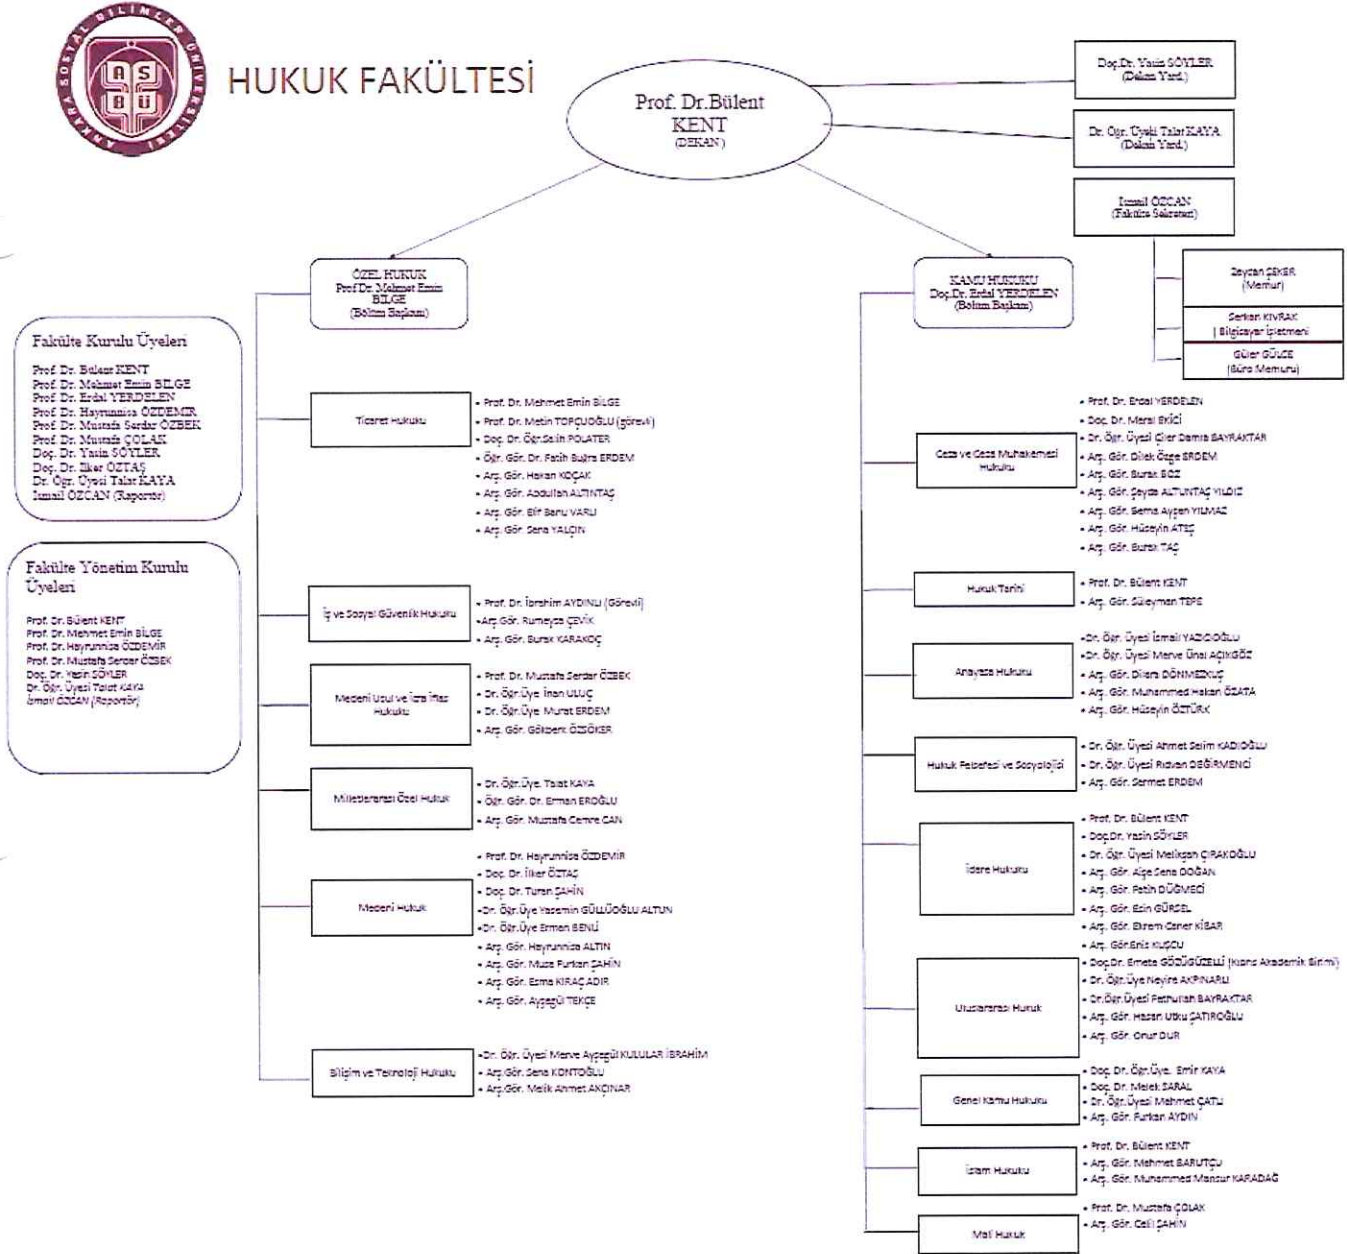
ANKARA SOSYAL BİLİMLER ÜNİVERSİTESİ
ASBÜ

HUKUK FAKÜLTESİ

Prof. Dr.Bülent KENT
(DEKAN)

Doç.Dr. Yasin SÖYLER
(Dekan Yard.)

Dr. Öğr. Üyesi Talat KAYA
(Dekan Yard.)

İsmail ÖZCAN
(Fakülte Sekreteri)

Zeycan ŞEKER
(Memur)

Serkan KIVRAK
(Bilgisayar İşletmeni)

Güler GÜLCE
(Büro Memuru)

Fakülte Kurulu Üyeleri

Prof. Dr. Bülent KENT
Prof. Dr. Mehmet Emin BİLGE
Prof. Dr. Erdal YERDELEN
Prof. Dr. Hayrunnisa ÖZDEMİR
Prof. Dr. Mustafa Serdar ÖZBEK
Prof. Dr. Mustafa ÇOLAK
Doç. Dr. Yasin SÖYLER
Doç. Dr. İlker ÖZTAŞ
Dr. Öğr. Üyesi Talat KAYA
İsmail ÖZCAN (Raportör)

Fakülte Yönetim Kurulu Üyeleri

Prof. Dr. Bülent KENT
Prof. Dr. Mehmet Emin BİLGE
Prof. Dr. Hayrunnisa ÖZDEMİR
Prof. Dr. Mustafa Serdar ÖZBEK
Doç. Dr. Yasin SÖYLER
Dr. Öğr. Üyesi Talat KAYA
İsmail ÖZCAN (Raportör)

ÖZEL HUKUK
Prof.Dr. Mehmet Emin BİLGE
(Bölüm Başkanı)

Ticaret Hukuku
• Prof. Dr. Mehmet Emin BİLGE
• Prof. Dr. Metin TOPÇUOĞLU (görevli)
• Doç. Dr. Öğr.Selin POLATER
• Öğr. Gör. Dr. Fatih Buğra ERDEM
• Arş. Gör. Hakan KOÇAK
• Arş. Gör. Abdullah ALTINTAŞ
• Arş. Gör. Elif Banu VARLI
• Arş. Gör. Sena YALÇIN

İş ve Sosyal Güvenlik Hukuku
• Prof. Dr. İbrahim AYDINLI (Görevli)
• Arş. Gör. Rumeysa ÇEVİK
• Arş. Gör. Burak KARAKOÇ

Medeni Usul ve İcra İflas Hukuku
• Prof. Dr. Mustafa Serdar ÖZBEK
• Dr. Öğr.Üye İnan ULUÇ
• Dr. Öğr.Üye Murat ERDEM
• Arş. Gör. Gökberk ÖZSÖKER

Milletlerarası Özel Hukuk
• Dr. Öğr.Üye. Talat KAYA
• Öğr. Gör. Dr. Erman EROĞLU
• Arş. Gör. Mustafa Cemre CAN

Medeni Hukuk
• Prof. Dr. Hayrunnisa ÖZDEMİR
• Doç. Dr. İlker ÖZTAŞ
• Doç. Dr. Turan ŞAHİN
• Dr. Öğr.Üye Yasemin GÜLLÜOĞLU ALTUN
• Dr. Öğr.Üye Erman BENLİ
• Arş. Gör. Hayrunnisa ALTIN
• Arş. Gör. Musa Furkan ŞAHİN
• Arş. Gör. Esma KIRAÇ ADIR
• Arş. Gör. Ayşegül TEKÇE

Bilişim ve Teknoloji Hukuku
• Dr. Öğr. Üyesi Merve Ayşegül KULULAR İBRAHİM
• Arş.Gör. Sena KONTOĞLU
• Arş.Gör. Melik Ahmet AKÇINAR

KAMU HUKUKU
Doç.Dr. Erdal YERDELEN
(Bölüm Başkanı)

Ceza ve Ceza Muhakemesi Hukuku
• Prof. Dr. Erdal YERDELEN
• Doç. Dr. Mersi EKİCİ
• Dr. Öğr. Üyesi Çiler Damla BAYRAKTAR
• Arş. Gör. Dilek Özge ERDEM
• Arş. Gör. Burak BOZ
• Arş. Gör. Şeyda ALTUNTAŞ YILDIZ
• Arş. Gör. Sema Ayşen YILMAZ
• Arş. Gör. Hüseyin ATEŞ
• Arş. Gör. Burak TAŞ

Hukuk Tarihi
• Prof. Dr. Bülent KENT
• Arş. Gör. Süleyman TEPE

Anayasa Hukuku
• Dr. Öğr. Üyesi İsmail YAZICIOĞLU
• Dr. Öğr. Üyesi Merve Ünal AÇIKGÖZ
• Arş. Gör. Dilara DÖNMEZKUŞ
• Arş. Gör. Muhammed Hakan ÖZATA
• Arş. Gör. Hüseyin ÖZTÜRK

Hukuk Felsefesi ve Sosyolojisi
• Dr. Öğr. Üyesi Ahmet Selim KADIOĞLU
• Dr. Öğr. Üyesi Rıdvan DEĞİRMENCİ
• Arş. Gör. Sermet ERDEM

İdare Hukuku
• Prof. Dr. Bülent KENT
• Doç.Dr. Yasin SÖYLER
• Dr. Öğr. Üyesi Melikşah ÇIRAKOĞLU
• Arş. Gör. Ayşe Sena DOĞAN
• Arş. Gör. Fatih DÜĞMECİ
• Arş. Gör. Ezin GÜRSEL
• Arş. Gör. Ekrem Caner KİBAR

Uluslararası Hukuk
• Arş. Gör.Enis KUŞCU
• Doç.Dr. Emete GÖZÜGÜZELLİ (Kısmi Akademik Birim)
• Dr. Öğr.Üye Neyire AKPINARLI
• Dr.Öğr.Üyesi Fethullah BAYRAKTAR
• Arş. Gör. Hasan Utku ÇATIROĞLU
• Arş. Gör. Onur DUR

Genel Kamu Hukuku
• Doç. Dr. Öğr.Üye. Emir KAYA
• Doç. Dr. Melek SARAL
• Dr. Öğr.Üyesi Mehmet ÇATLI
• Arş. Gör. Furkan AYDIN

İslam Hukuku
• Prof. Dr. Bülent KENT
• Arş. Gör. Mehmet BARUTÇU
• Arş. Gör. Muhammed Mansur KARADAĞ

Mali Hukuk
• Prof. Dr. Mustafa ÇOLAK
• Arş. Gör. Celil ŞAHİN